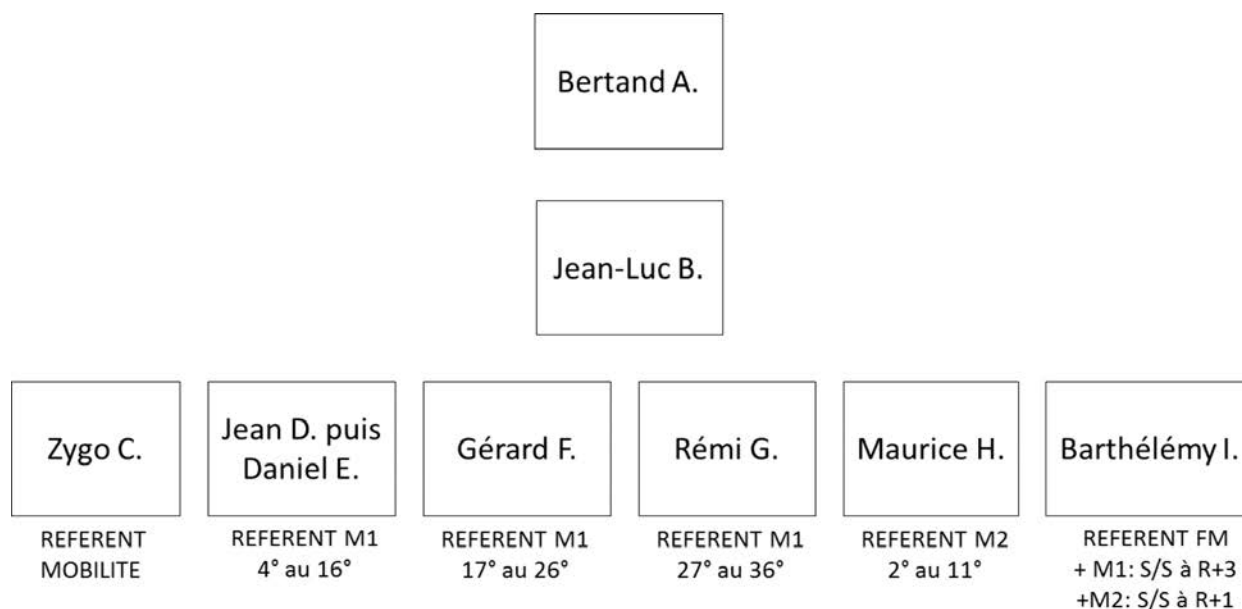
Bertand A.

Jean-Luc B.

Zygo C.

REFERENT MOBILITE

Jean D. puis Daniel E.

REFERENT M1 4° au 16°

Gérard F.

REFERENT M1 17° au 26°

Rémi G.

REFERENT M1 27° au 36°

Maurice H.

REFERENT M2 2° au 11°

Barthélémy I.

REFERENT FM + M1: S/S à R+3 +M2: S/S à R+1